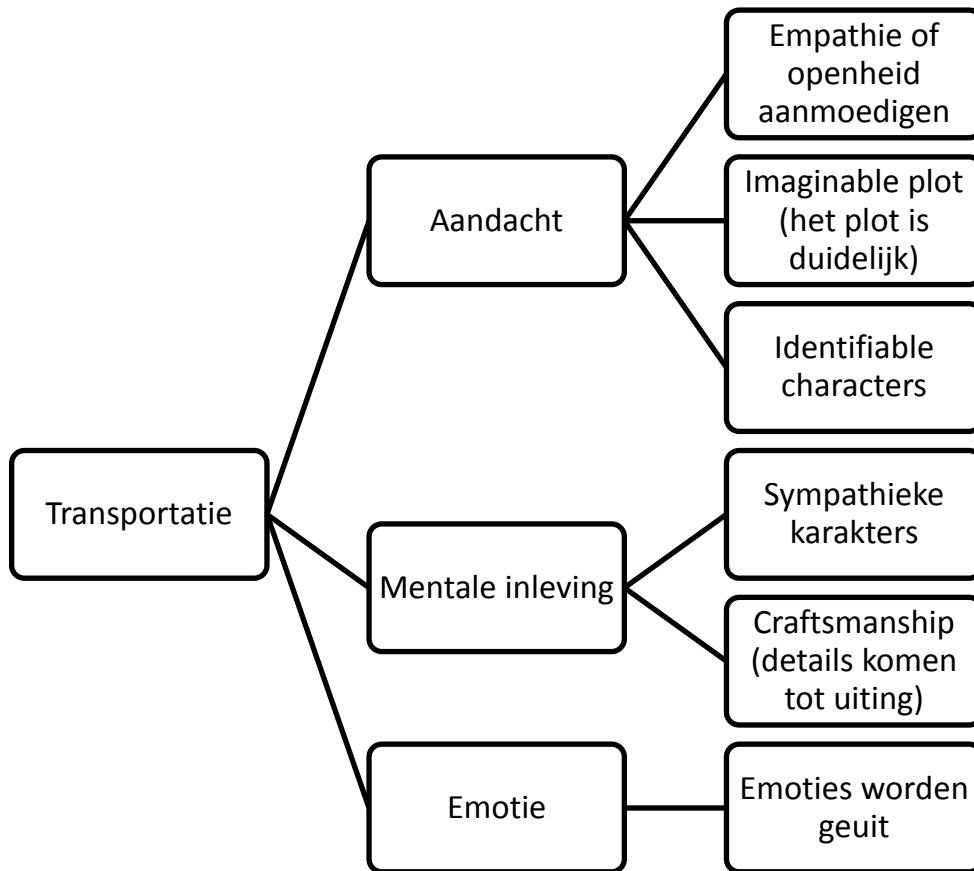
Transportatie

Aandacht

Empathie of openheid aanmoedigen

Imaginable plot (het plot is duidelijk)

Identifiable characters

Mentale inleving

Sympathieke karakters

Craftsmanship (details komen tot uiting)

Emotie

Emoties worden geuit